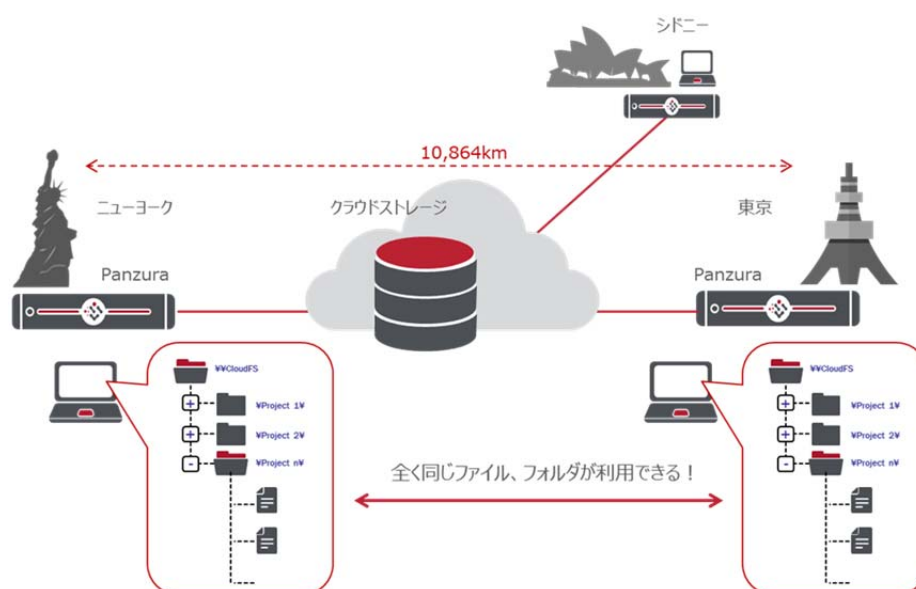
シドニー

10,864km

ニューヨーク

クラウドストレージ

東京

Panzura

Panzura

¥¥CloudFS

¥Project 1¥

¥Project 2¥

¥Project n¥

¥¥CloudFS

¥Project 1¥

¥Project 2¥

¥Project n¥

全く同じファイル、フォルダが利用できる！